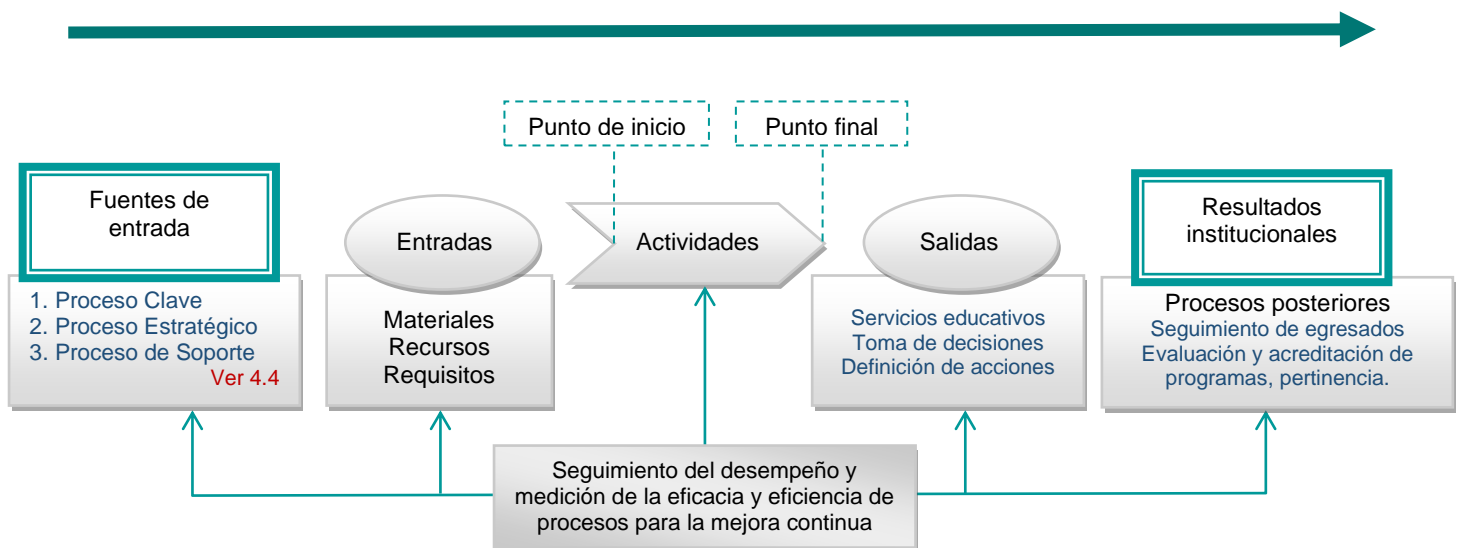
Punto de inicio

Punto final

Fuentes de entrada

1. Proceso Clave
2. Proceso Estratégico
3. Proceso de Soporte
Ver 4.4

Entradas

Materiales
Recursos
Requisitos

Actividades

Salidas

Servicios educativos
Toma de decisiones
Definición de acciones

Resultados institucionales

Procesos posteriores
Seguimiento de egresados
Evaluación y acreditación de programas, pertinencia.

Seguimiento del desempeño y medición de la eficacia y eficiencia de procesos para la mejora continua